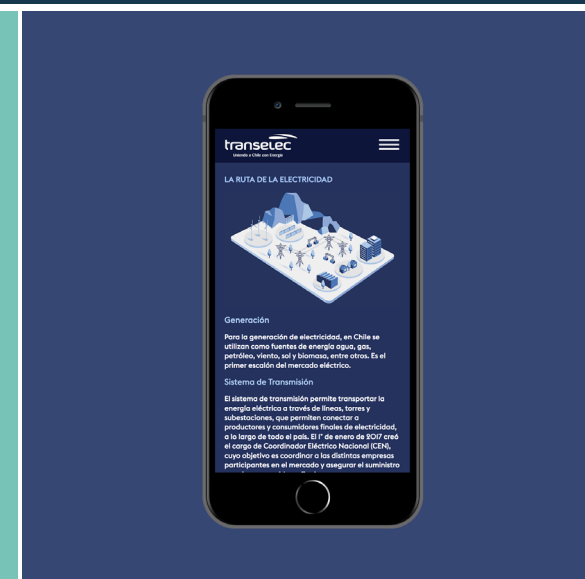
transelec
Uniendo a Chile con Energía

LA RUTA DE LA ELECTRICIDAD

Generación

Para la generación de electricidad, en Chile se utilizan como fuentes de energía agua, gas, petróleo, viento, sol y biomasa, entre otros. Es el primer escalón del mercado eléctrico.

Sistema de Transmisión

El sistema de transmisión permite transportar la energía eléctrica a través de líneas, torres y subestaciones, que permiten conectar a productores y consumidores finales de electricidad, a lo largo de todo el país. El 1° de enero de 2017 creó el cargo de Coordinador Eléctrico Nacional (CEN), cuyo objetivo es coordinar a las distintas empresas participantes en el mercado y asegurar el suministro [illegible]